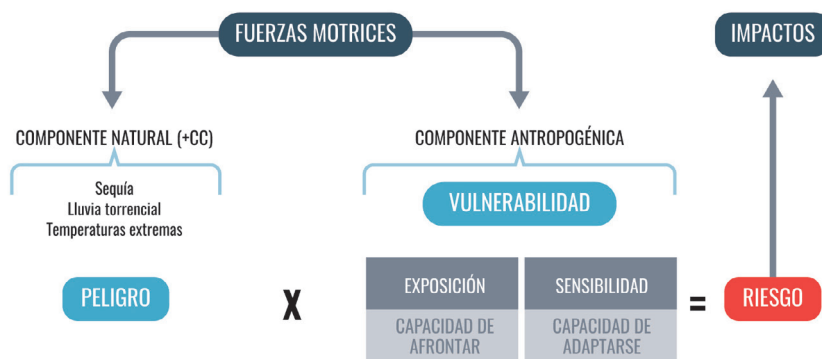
FUERZAS MOTRICES

IMPACTOS

COMPONENTE NATURAL (+CC)

Sequía
Lluvia torrencial
Temperaturas extremas

COMPONENTE ANTROPOGÉNICA

VULNERABILIDAD

PELIGRO

X

| EXPOSICIÓN | SENSIBILIDAD |
|---|---|
| CAPACIDAD DE AFRONTAR | CAPACIDAD DE ADAPTARSE |

=

RIESGO